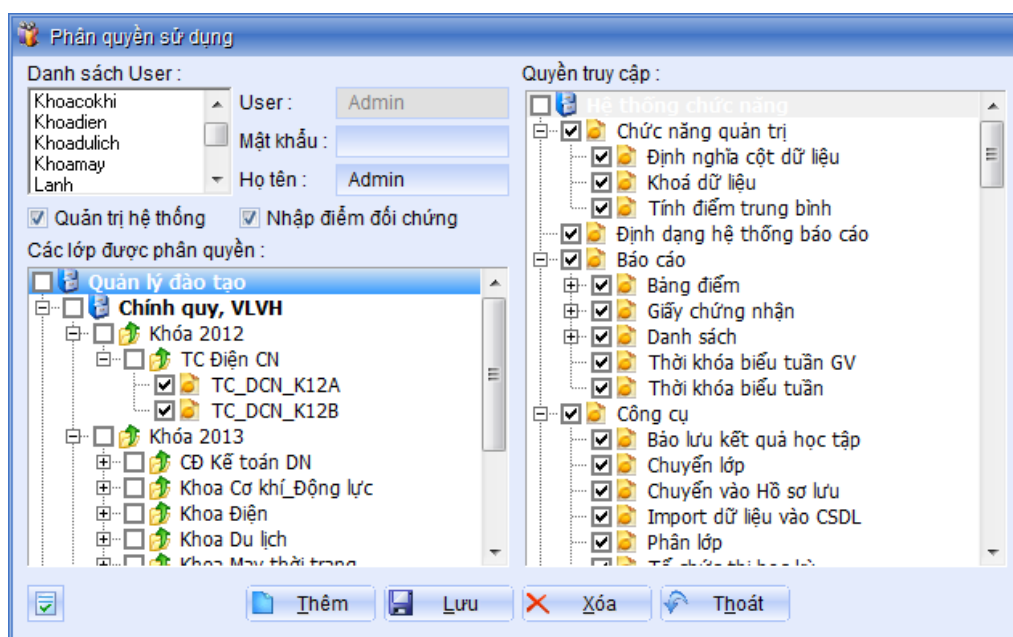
Phân quyền sử dụng

Danh sách User :
Khoacokhi
Khoadien
Khoadulich
Khoamay
Lanh

User : Admin
Mật khẩu :
Họ tên : Admin

Quản trị hệ thống
Nhập điểm đối chứng

Các lớp được phân quyền :
Quản lý đào tạo
Chính quy, VLVH
Khóa 2012
TC Điện CN
TC_DCN_K12A
TC_DCN_K12B
Khóa 2013
CĐ Kế toán DN
Khoa Cơ khí_Động lực
Khoa Điện
Khoa Du lịch
Khoa May thời trang

Quyền truy cập :
Hệ thống chức năng
Chức năng quản trị
Định nghĩa cột dữ liệu
Khoá dữ liệu
Tính điểm trung bình
Định dạng hệ thống báo cáo
Báo cáo
Bảng điểm
Giấy chứng nhận
Danh sách
Thời khóa biểu tuần GV
Thời khóa biểu tuần
Công cụ
Bảo lưu kết quả học tập
Chuyển lớp
Chuyển vào Hồ sơ lưu
Import dữ liệu vào CSDL
Phân lớp
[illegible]

Thêm
Lưu
Xóa
Thoát